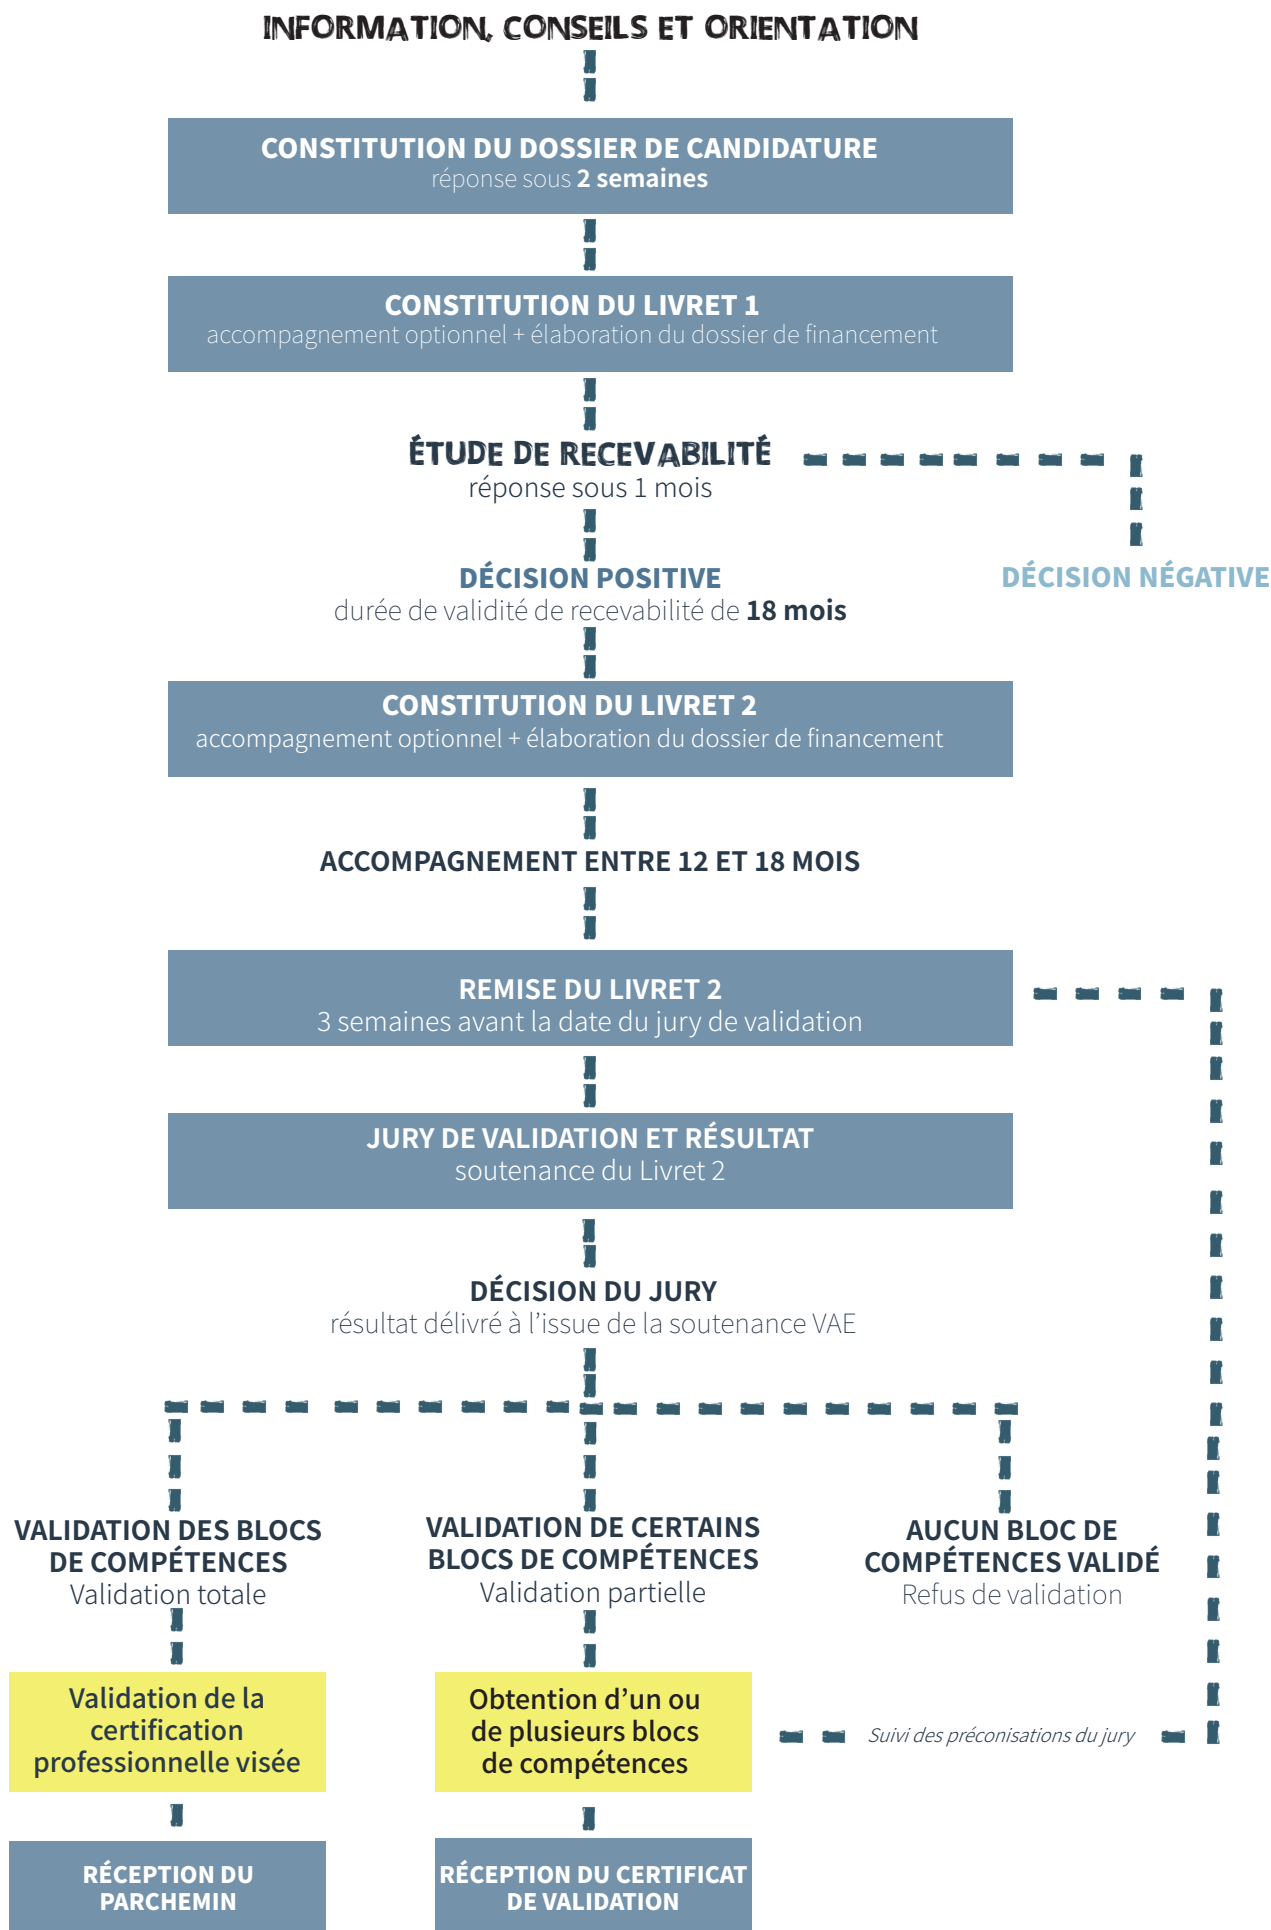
INFORMATION, CONSEILS ET ORIENTATION

CONSTITUTION DU DOSSIER DE CANDIDATURE
réponse sous 2 semaines

CONSTITUTION DU LIVRET 1
accompagnement optionnel + élaboration du dossier de financement

ÉTUDE DE RECEVABILITÉ
réponse sous 1 mois

DÉCISION POSITIVE
durée de validité de recevabilité de 18 mois

DÉCISION NÉGATIVE

CONSTITUTION DU LIVRET 2
accompagnement optionnel + élaboration du dossier de financement

ACCOMPAGNEMENT ENTRE 12 ET 18 MOIS

REMISE DU LIVRET 2
3 semaines avant la date du jury de validation

JURY DE VALIDATION ET RÉSULTAT
soutenance du Livret 2

DÉCISION DU JURY
résultat délivré à l'issue de la soutenance VAE

VALIDATION DES BLOCS DE COMPÉTENCES
Validation totale

VALIDATION DE CERTAINS BLOCS DE COMPÉTENCES
Validation partielle

AUCUN BLOC DE COMPÉTENCES VALIDÉ
Refus de validation

Validation de la certification professionnelle visée

Obtention d'un ou de plusieurs blocs de compétences

Suivi des préconisations du jury

RÉCEPTION DU PARCHEMIN

RÉCEPTION DU CERTIFICAT DE VALIDATION